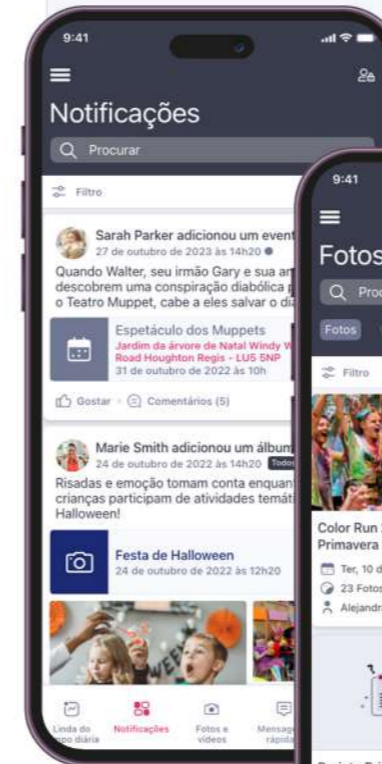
9:41

Notificações

Procurar

Filtro

Sarah Parker adicionou um event
27 de outubro de 2023 às 14h20
Quando Walter, seu irmão Gary e sua an descobrem uma conspiração diabólica p o Teatro Muppet, cabe a eles salvar o dia

Espetáculo dos Muppets
Jardim da árvore de Natal Windy W
Road Houghton Regis - LU5 5NP
31 de outubro de 2022 às 10h

Gostar · Comentários (5)

Marie Smith adicionou um álbum
24 de outubro de 2022 às 14h20 Todos
Risadas e emoção tomam conta enquan crianças participam de atividades temát Halloween!

Festa de Halloween
24 de outubro de 2022 às 12h20

Linha do tempo diária
Notificações
Fotos e vídeos
Mensagens rápidas

9:41

Fotos

Proc

Fotos

Filtro

Color Run
Primavera

Ter, 10 d
23 Fotos
Alejandr